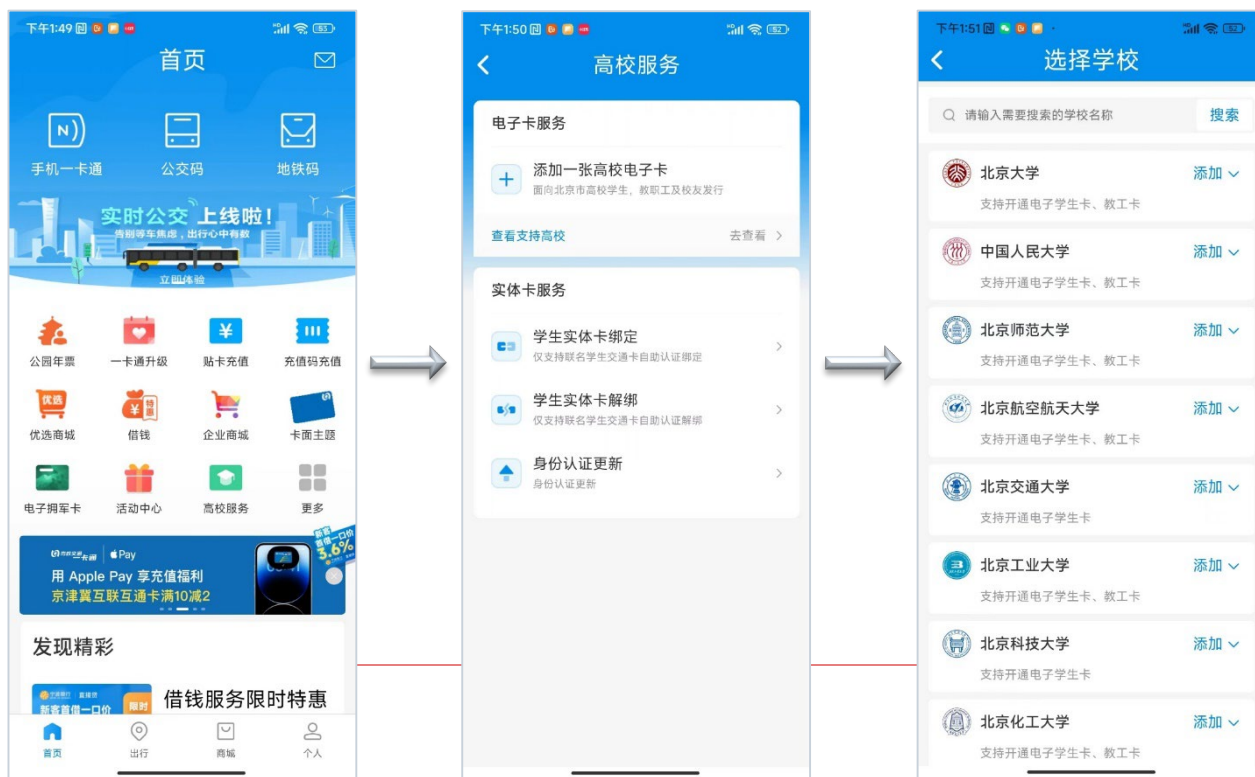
下午1:49

首页

手机一卡通
公交码
地铁码

实时公交 上线啦！
告别等车焦虑，出行心中有数
立即体验

公园年票
一卡通升级
贴卡充值
充值码充值
优选商城
借钱
企业商城
卡面主题
电子拥军卡
活动中心
高校服务
更多

Pay
用 Apple Pay 享充值福利
京津冀互联互通卡满10减2
3.6%

发现精彩

借钱服务限时特惠
新客首借一口价
限时

首页
出行
商城
个人

下午1:50

高校服务

电子卡服务
添加一张高校电子卡
面向北京市高校学生，教职工及校友发行
查看支持高校
去查看

实体卡服务
学生实体卡绑定
仅支持联名学生交通卡自助认证绑定
学生实体卡解绑
仅支持联名学生交通卡自助认证解绑
身份认证更新
身份认证更新

下午1:51

选择学校

请输入需要搜索的学校名称
搜索

北京大学
支持开通电子学生卡、教工卡
添加
中国人民大学
支持开通电子学生卡、教工卡
添加
北京师范大学
支持开通电子学生卡、教工卡
添加
北京航空航天大学
支持开通电子学生卡、教工卡
添加
北京交通大学
支持开通电子学生卡
添加
北京工业大学
支持开通电子学生卡、教工卡
添加
北京科技大学
支持开通电子学生卡
添加
北京化工大学
支持开通电子学生卡、教工卡
添加